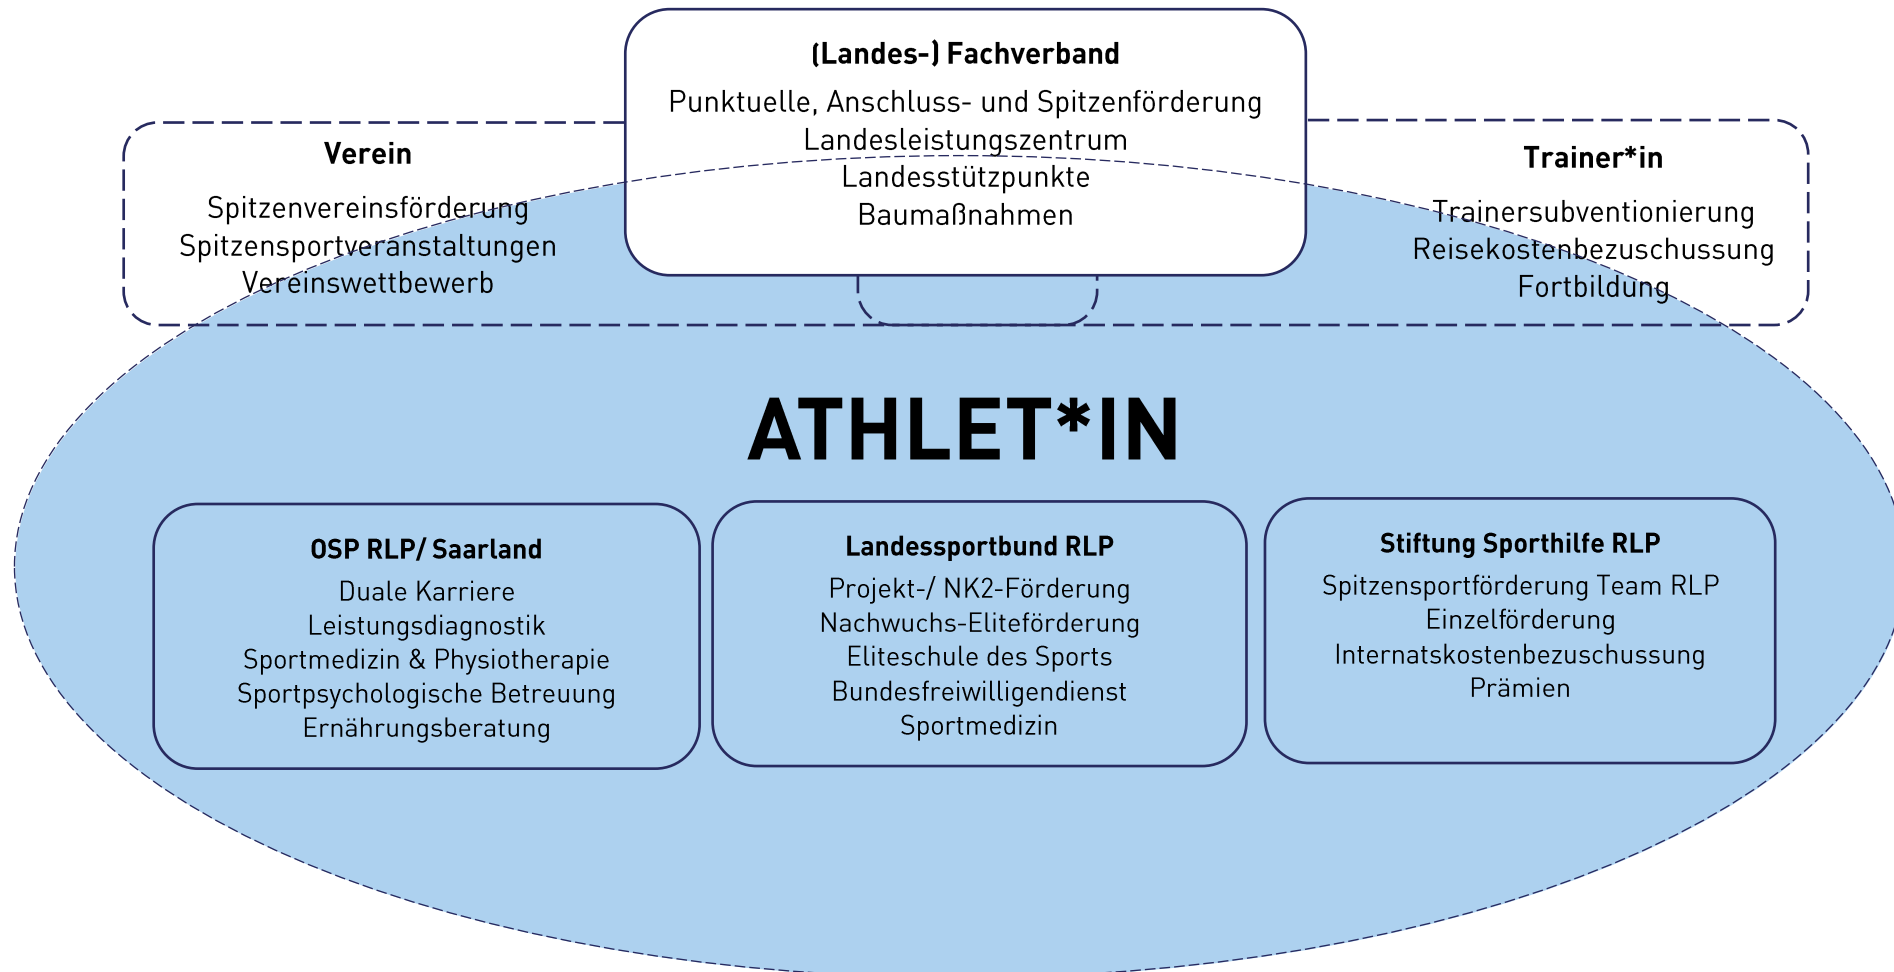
(Landes-) Fachverband

Punktuelle, Anschluss- und Spitzenförderung
Landesleistungszentrum
Landesstützpunkte
Baumaßnahmen

Verein

Spitzenvereinsförderung
Spitzensportveranstaltungen
Vereinswettbewerb

Trainer*in

Trainersubventionierung
Reisekostenbezuschussung
Fortbildung

ATHLET*IN

OSP RLP/ Saarland

Duale Karriere
Leistungsdiagnostik
Sportmedizin & Physiotherapie
Sportpsychologische Betreuung
Ernährungsberatung

Landessportbund RLP

Projekt-/ NK2-Förderung
Nachwuchs-Eliteförderung
Eliteschule des Sports
Bundesfreiwilligendienst
Sportmedizin

Stiftung Sporthilfe RLP

Spitzensportförderung Team RLP
Einzelförderung
Internatskostenbezuschussung
Prämien